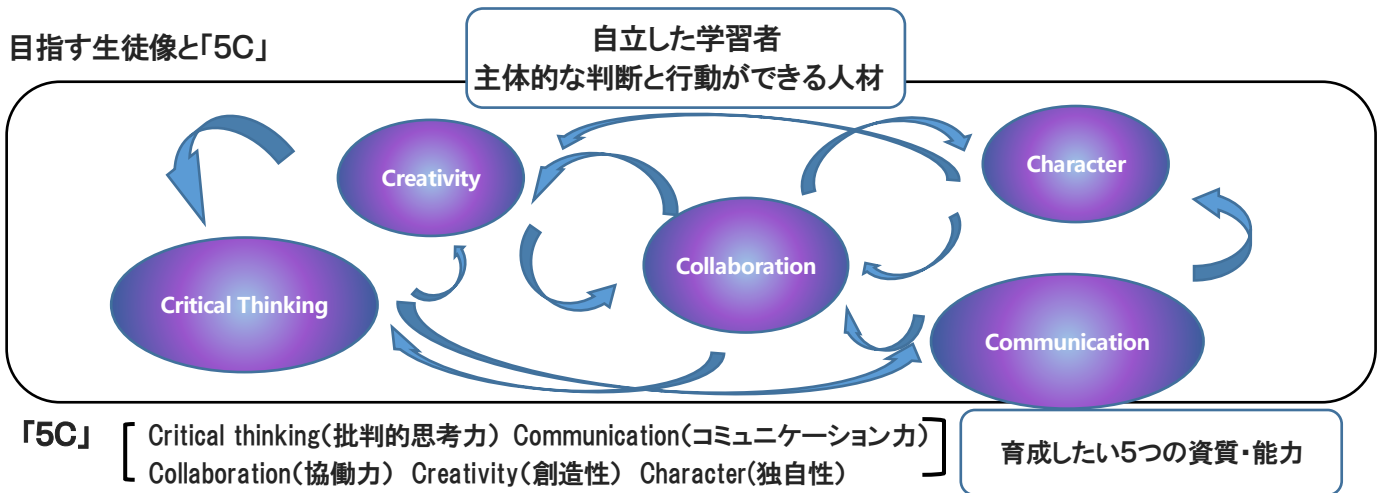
目指す生徒像と「5C」

自立した学習者
主体的な判断と行動ができる人材

Creativity

Character

Collaboration

Critical Thinking

Communication

「5C」 [ Critical thinking(批判的思考力) Communication(コミュニケーション力)
Collaboration(協働力) Creativity(創造性) Character(独自性) ]

育成したい5つの資質・能力